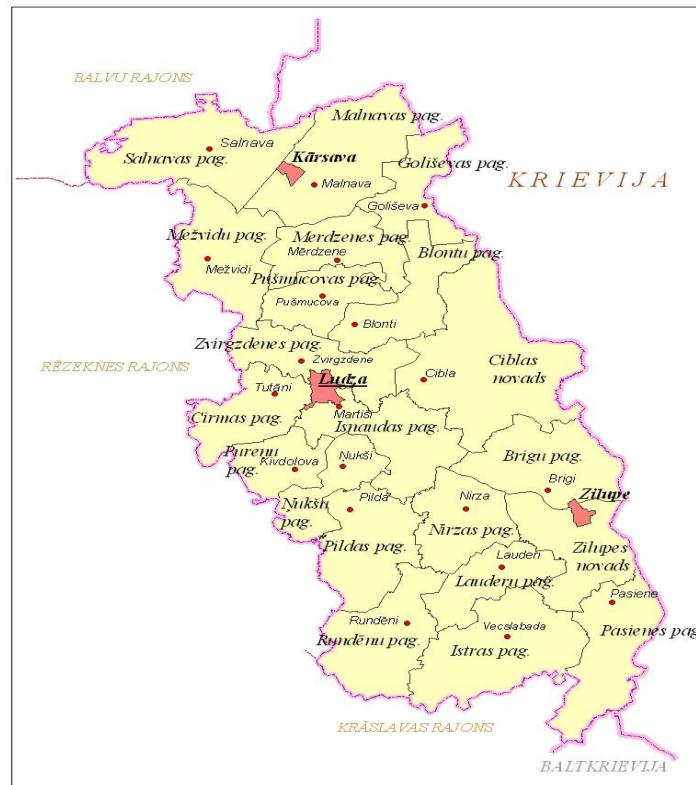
BALVU RAJONS

Malnavas pag.

Salnava

Salnavas pag.

Kārsava

Goliševas pag.

KRIEVIJA

Malnava

Goliševa

Mežvidu pag.

Merdzenes pag.

Mērdzene

Blontu pag.

Mežvidi

Pušmucovas pag.

Pušmucova

Blonti

Zvirgzdenes pag.

Zvirgzdene

RĒZEKNES RAJONS

Ciblas novads

Tutāni

Ludza

Cibla

Martiši

Cirmas pag.

Isnaudas pag.

Pureņu pag.

Brigu pag.

Kivdolova

Nukši

Brigi

Zilupe

Nukšu pag.

Pilda

Nirza

Pildas pag.

Nirzas pag.

Lauderi

Zilupes novads

Lauderu pag.

Pasiene

Rundēni

Vecslabada

Pasienes pag

Rundēnu pag.

Istras pag.

KRĀSLAVAS RAJONS

BALTKRIEVIJA